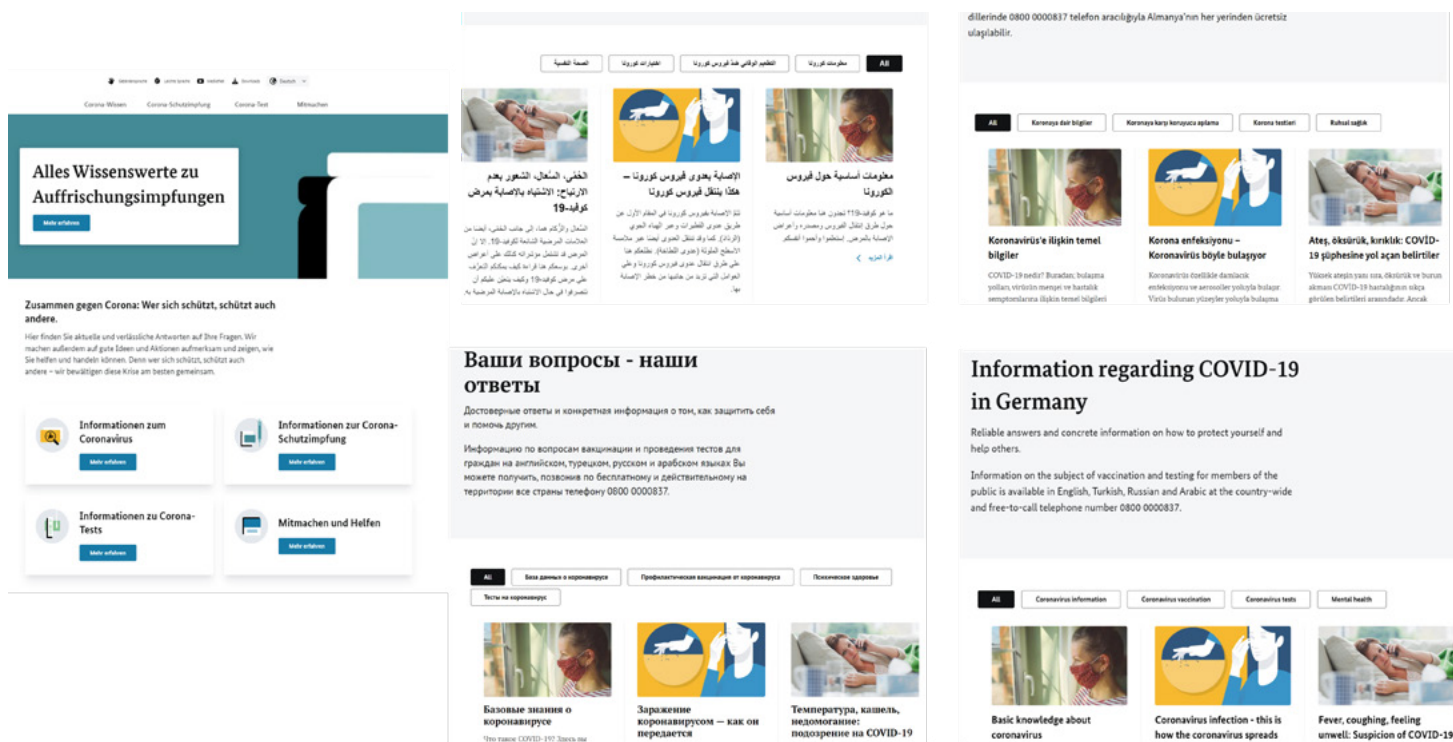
Gebärdensprache Leichte Sprache Hilfe Download Deutsch

Corona-Wissen Corona-Schutzimpfung Corona-Test Mitmachen

Alles Wissenswerte zu Auffrischungsimpfungen

Mehr erfahren

Zusammen gegen Corona: Wer sich schützt, schützt auch andere.

Hier finden Sie aktuelle und verlässliche Antworten auf Ihre Fragen. Wir machen außerdem auf gute Ideen und Aktionen aufmerksam und zeigen, wie Sie helfen und handeln können. Denn wer sich schützt, schützt auch andere – wir bewältigen diese Krise am besten gemeinsam.

Informationen zum Coronavirus

Mehr erfahren

Informationen zur Corona-Schutzimpfung

Mehr erfahren

Informationen zu Corona-Tests

Mehr erfahren

Mitmachen und Helfen

Mehr erfahren

All معلومات كورونا التطعيم الوقائي ضد فيروس كورونا اختبارات كورونا الصحة النفسية

معلومات أساسية حول فيروس الكورونا

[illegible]

اقرأ المزيد

الإصابة بعدوى فيروس كورونا – هكذا ينتقل فيروس كورونا

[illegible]

الحمى، السعال، الشعور بعدم الارتياح: الاشتباه بالإصابة بمرض كوفيد-19

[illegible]

dillerinde 0800 0000837 telefon aracılığıyla Almanya'nın her yerinden ücretsiz ulaşılabilir.

All Koronaya dair bilgiler Koronaya karşı koruyucu aşılama Korona testleri Ruhsal sağlık

Koronavirüs'e ilişkin temel bilgiler

COVID-19 nedir? Buradan, bulaşma yolları, virüsün menşei ve hastalık semptomlarına ilişkin temel bilgileri

Korona enfeksiyonu – Koronavirüs böyle bulaşıyor

Koronavirüs özellikle damlacık enfeksiyonu ve aerosoller yoluyla bulaşır. Virüs bulunan yüzeyler yoluyla bulaşma

Ateş, öksürük, kırıklık: COVID-19 şüphesine yol açan belirtiler

Yüksek ateşin yanı sıra, öksürük ve burun akması COVID-19 hastalığının sıkça görülen belirtileri arasındadır. Ancak

Ваши вопросы - наши ответы

Достоверные ответы и конкретная информация о том, как защитить себя и помочь другим.

Информацию по вопросам вакцинации и проведения тестов для граждан на английском, турецком, русском и арабском языках Вы можете получить, позвонив по бесплатному и действительному на территории всей страны телефону 0800 0000837.

All База данных о коронавирусе Профилактическая вакцинация от коронавируса Психическое здоровье Тесты на коронавирус

Базовые знания о коронавирусе

Что такое COVID-19? Здесь вы

Заражение коронавирусом — как он передается

Температура, кашель, недомогание: подозрение на COVID-19

Information regarding COVID-19 in Germany

Reliable answers and concrete information on how to protect yourself and help others.

Information on the subject of vaccination and testing for members of the public is available in English, Turkish, Russian and Arabic at the country-wide and free-to-call telephone number 0800 0000837.

All Coronavirus information Coronavirus vaccination Coronavirus tests Mental health

Basic knowledge about coronavirus

Coronavirus infection - this is how the coronavirus spreads

Fever, coughing, feeling unwell: Suspicion of COVID-19